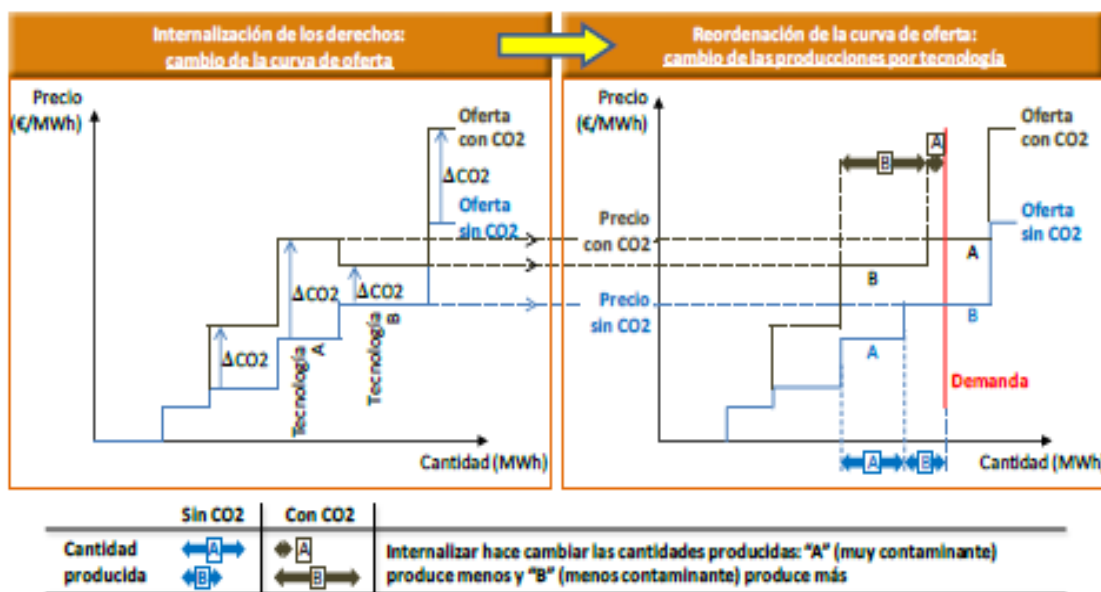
Internalización de los derechos: cambio de la curva de oferta

Precio (€/MWh)

Oferta con CO2

$\Delta$CO2

Oferta sin CO2

$\Delta$CO2

$\Delta$CO2

$\Delta$CO2

Tecnología A

Tecnología B

Cantidad (MWh)

Reordenación de la curva de oferta: cambio de las producciones por tecnología

Precio (€/MWh)

B

A

Oferta con CO2

Precio con CO2

Oferta sin CO2

A

B

Precio sin CO2

B

A

Demanda

A

B

Cantidad (MWh)

| | Sin CO2 | Con CO2 | |
|---|---|---|---|
| Cantidad producida | A B | A B | Internalizar hace cambiar las cantidades producidas: "A" (muy contaminante) produce menos y "B" (menos contaminante) produce más |